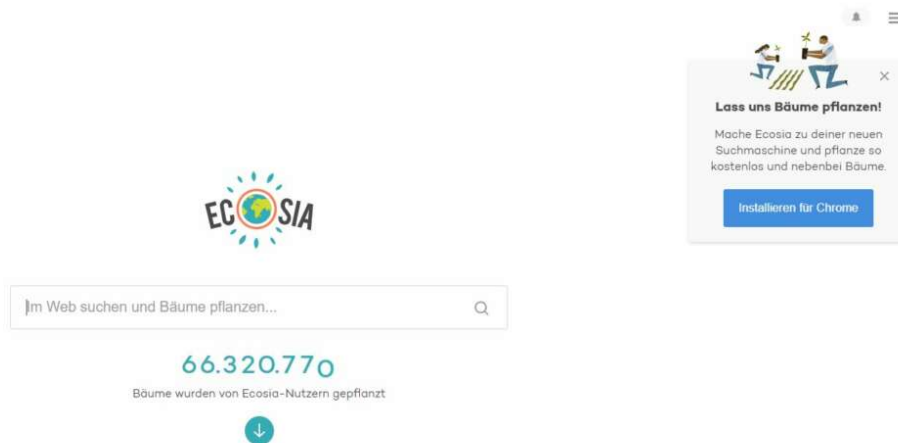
Lass uns Bäume pflanzen!

Mache Ecosia zu deiner neuen Suchmaschine und pflanze so kostenlos und nebenbei Bäume.

Installieren für Chrome

ECOSIA

Im Web suchen und Bäume pflanzen...

66.320.770

Bäume wurden von Ecosia-Nutzern gepflanzt